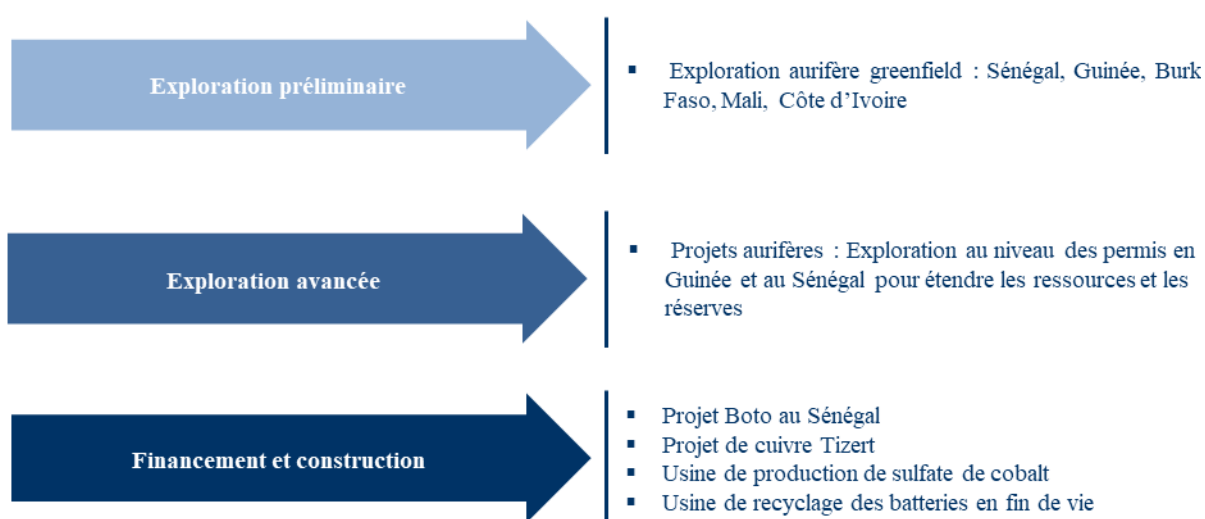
Exploration préliminaire

▪ Exploration aurifère greenfield : Sénégal, Guinée, Burk Faso, Mali, Côte d'Ivoire

Exploration avancée

▪ Projets aurifères : Exploration au niveau des permis en Guinée et au Sénégal pour étendre les ressources et les réserves

Financement et construction

▪ Projet Boto au Sénégal
▪ Projet de cuivre Tizert
▪ Usine de production de sulfate de cobalt
▪ Usine de recyclage des batteries en fin de vie